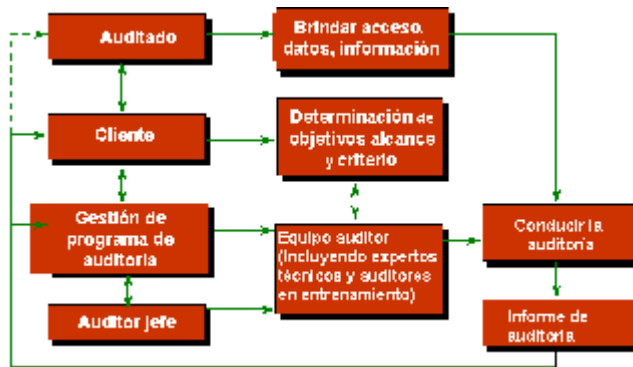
Auditado

Brindar acceso, datos, información

Cliente

Determinación de objetivos alcance y criterio

Gestión de programa de auditoría

Equipo auditor (incluyendo expertos técnicos y auditores en entrenamiento)

Conducir la auditoría

Auditor jefe

Informe de auditoría